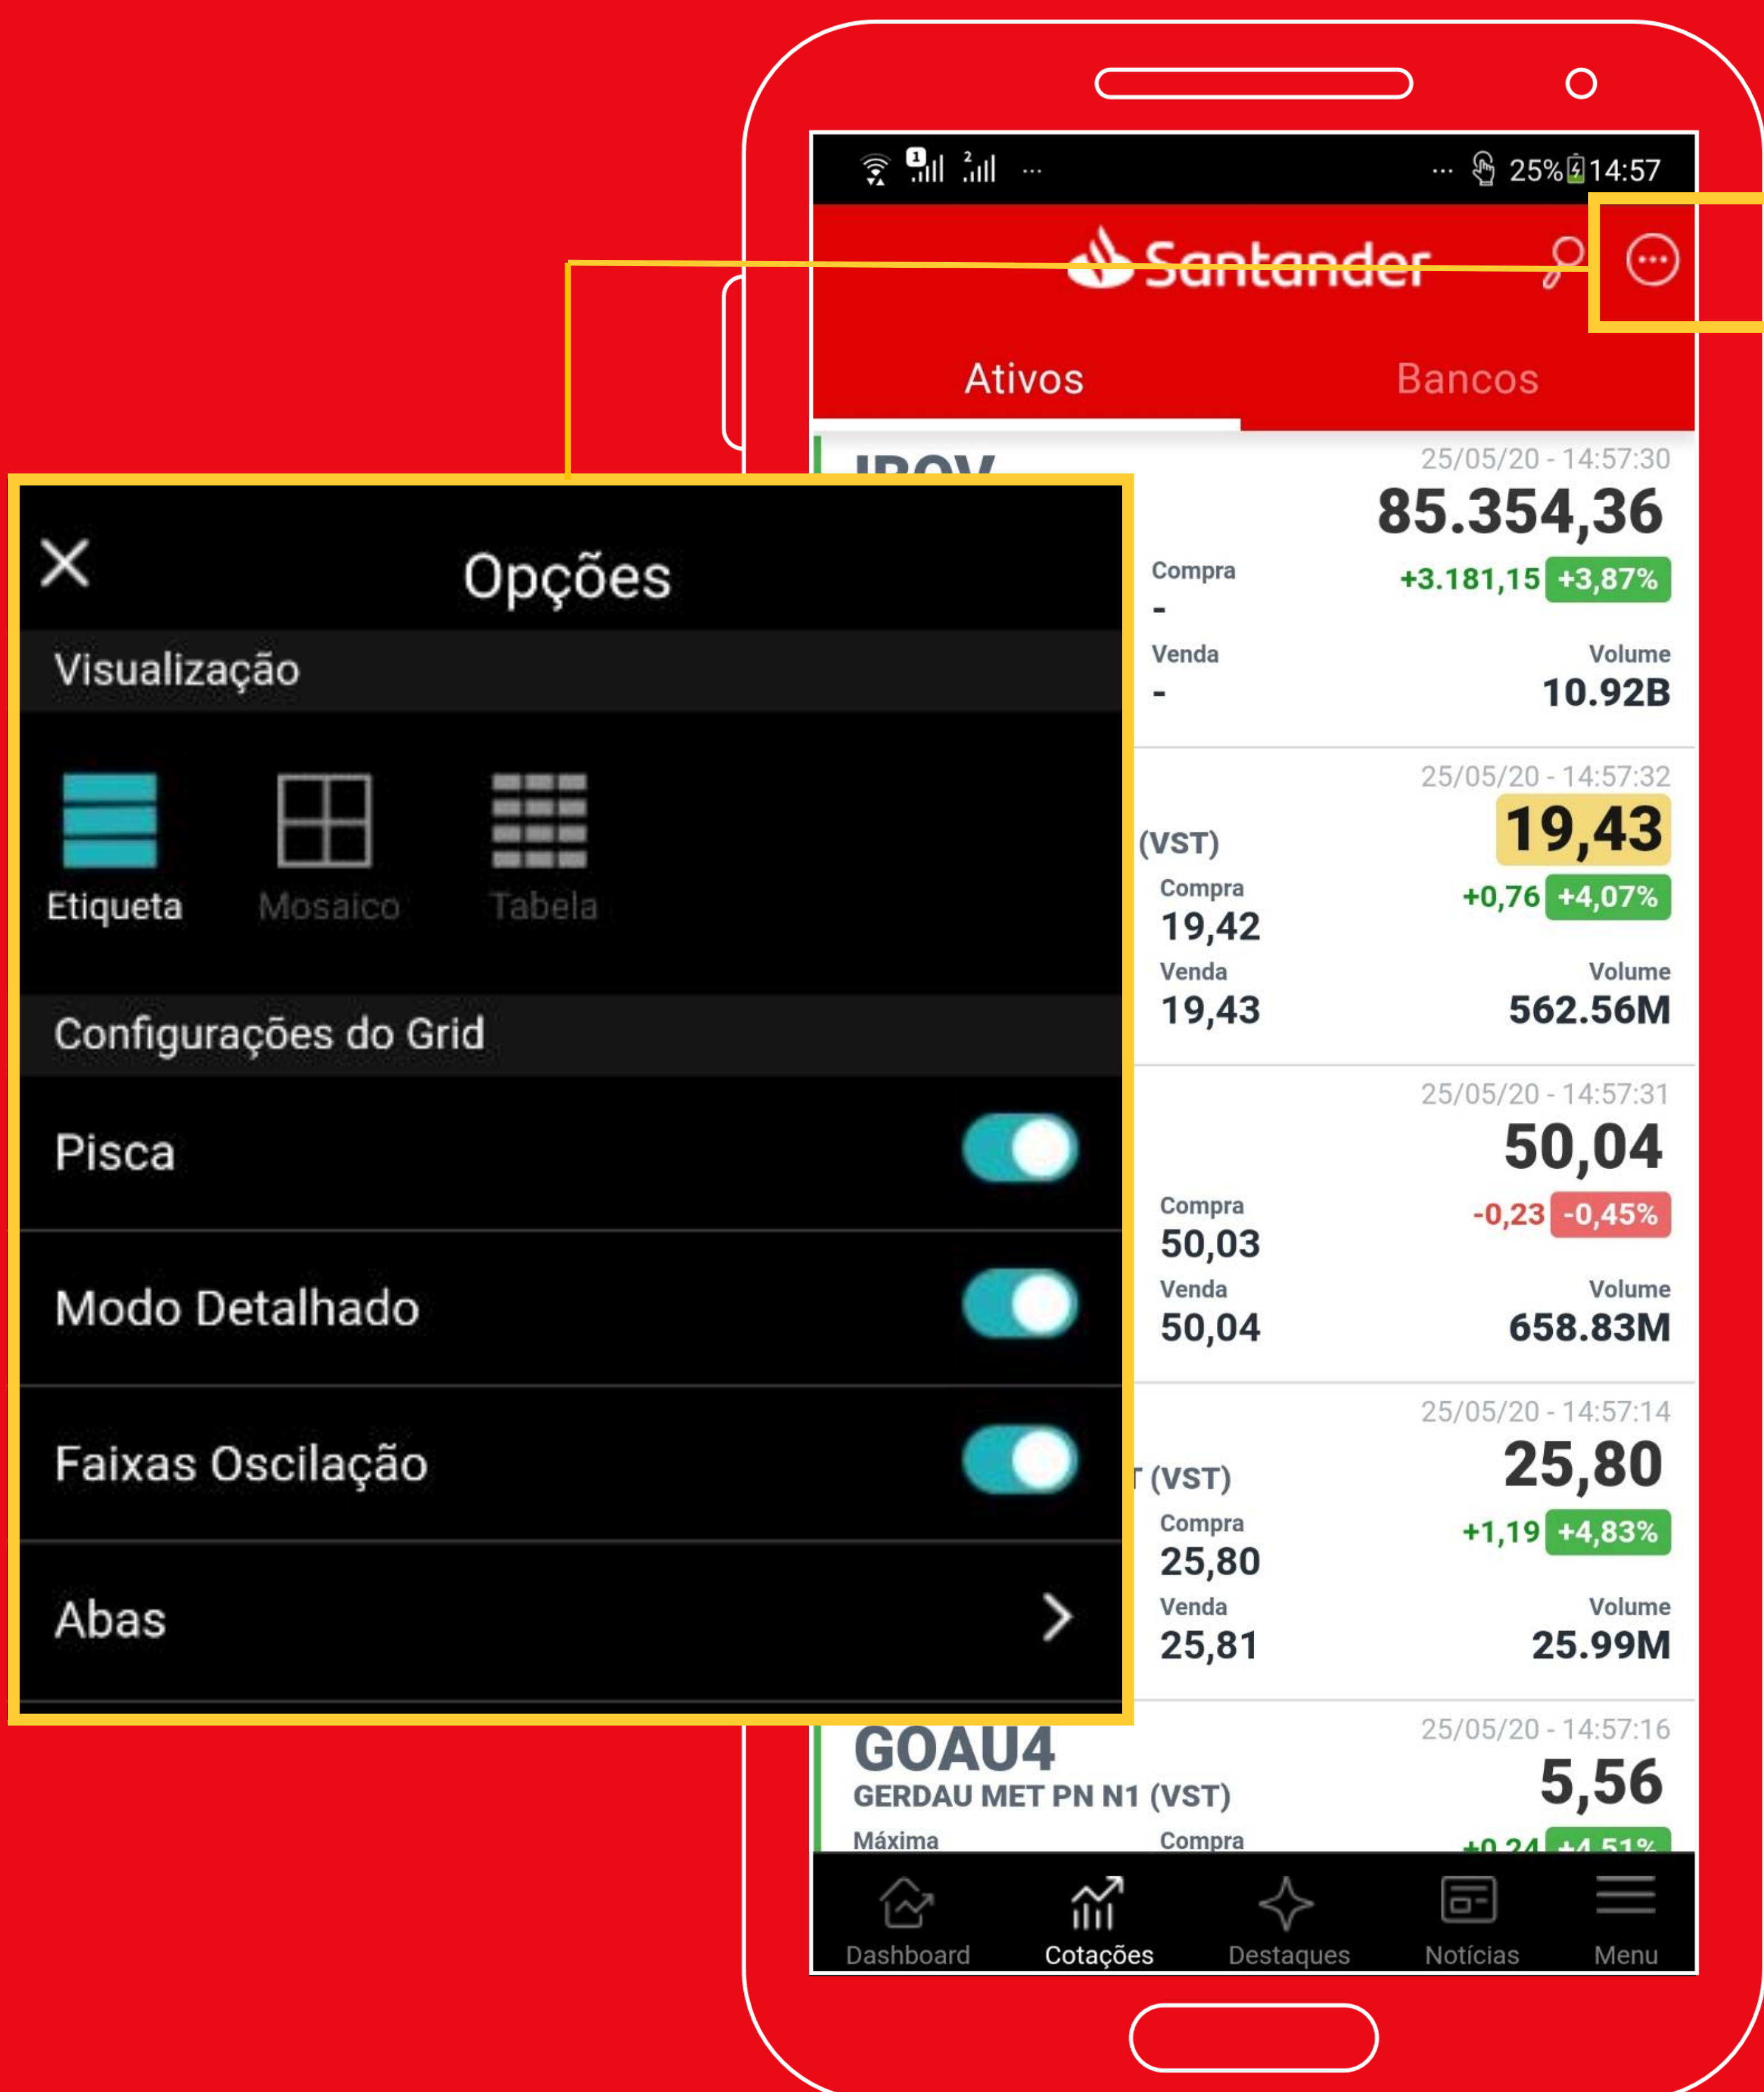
25% 14:57

Santander

Ativos

Bancos

IBOV

25/05/20 - 14:57:30

85.354,36

Compra

-

+3.181,15 +3,87%

Venda

-

Volume

10.92B

25/05/20 - 14:57:32

(VST)

19,43

Compra

19,42

+0,76 +4,07%

Venda

19,43

Volume

562.56M

25/05/20 - 14:57:31

50,04

Compra

50,03

-0,23 -0,45%

Venda

50,04

Volume

658.83M

25/05/20 - 14:57:14

T (VST)

25,80

Compra

25,80

+1,19 +4,83%

Venda

25,81

Volume

25.99M

GOAU4

25/05/20 - 14:57:16

GERDAU MET PN N1 (VST)

5,56

Máxima

Compra

+0,24 +4,51%

Opções

Visualização

Etiqueta

Mosaico

Tabela

Configurações do Grid

Pisca

Modo Detalhado

Faixas Oscilação

Abas

Dashboard

Cotações

Destaques

Notícias

Menu